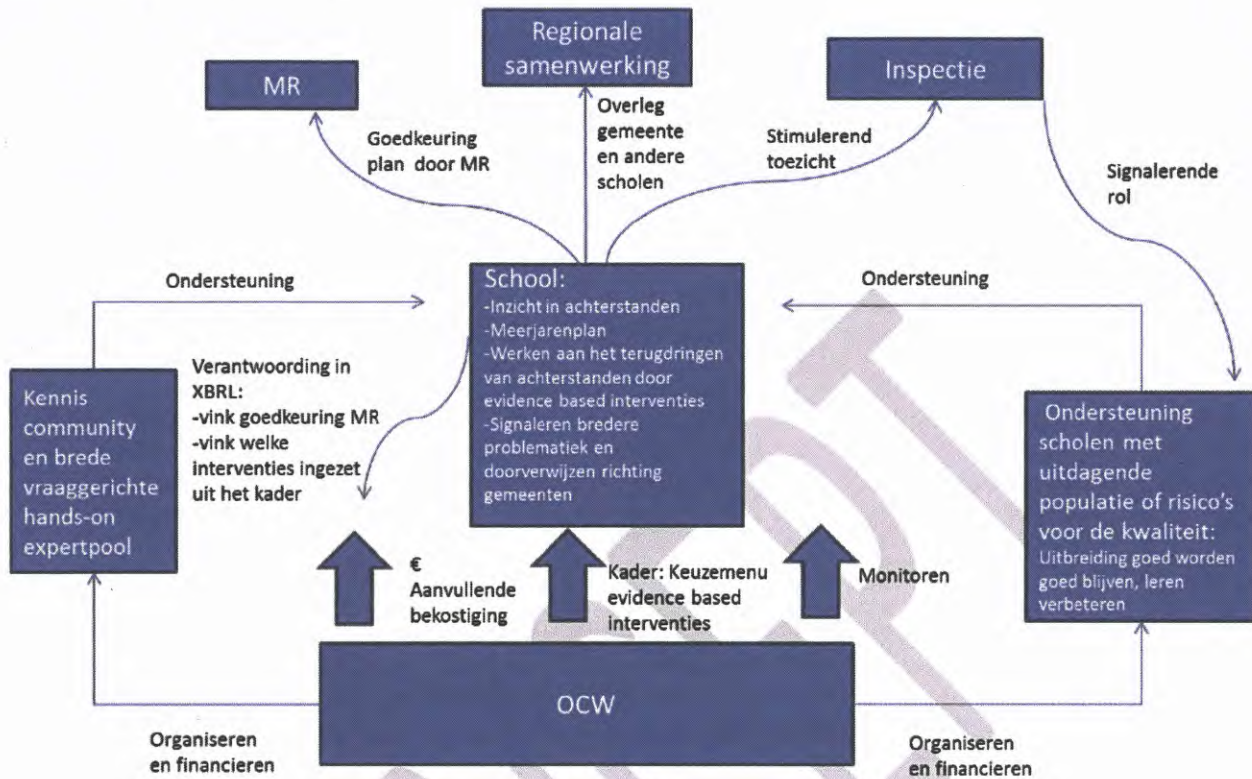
MR

Regionale samenwerking

Inspectie

Goedkeuring plan door MR

Overleg gemeente en andere scholen

Stimulerend toezicht

Signalerende rol

Ondersteuning

Ondersteuning

School:
-Inzicht in achterstanden
-Meerjarenplan
-Werken aan het terugdringen van achterstanden door evidence based interventies
-Signaleren bredere problematiek en doorverwijzen richting gemeenten

Verantwoording in XBRL:
-vink goedkeuring MR
-vink welke interventies ingezet uit het kader

Kennis community en brede vraaggerichte hands-on expertpool

Ondersteuning scholen met uitdagende populatie of risico's voor de kwaliteit:
Uitbreiding goed worden goed blijven, leren verbeteren

€ Aanvullende bekostiging

Kader: Keuzemenu evidence based interventies

Monitoren

OCW

Organiseren en financieren

Organiseren en financieren